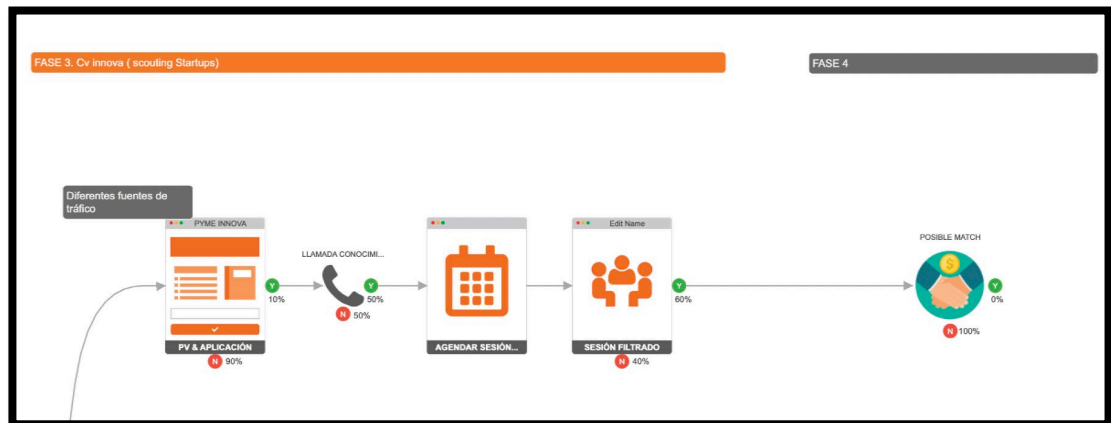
FASE 3. Cv innova ( scouting Startups)

FASE 4

Diferentes fuentes de tráfico

PYME INNOVA

PV & APLICACIÓN

Y 10%

N 90%

LLAMADA CONOCIMI...

Y 50%

N 50%

AGENDAR SESIÓN...

Edit Name

SESIÓN FILTRADO

Y 60%

N 40%

POSIBLE MATCH

Y 0%

N 100%